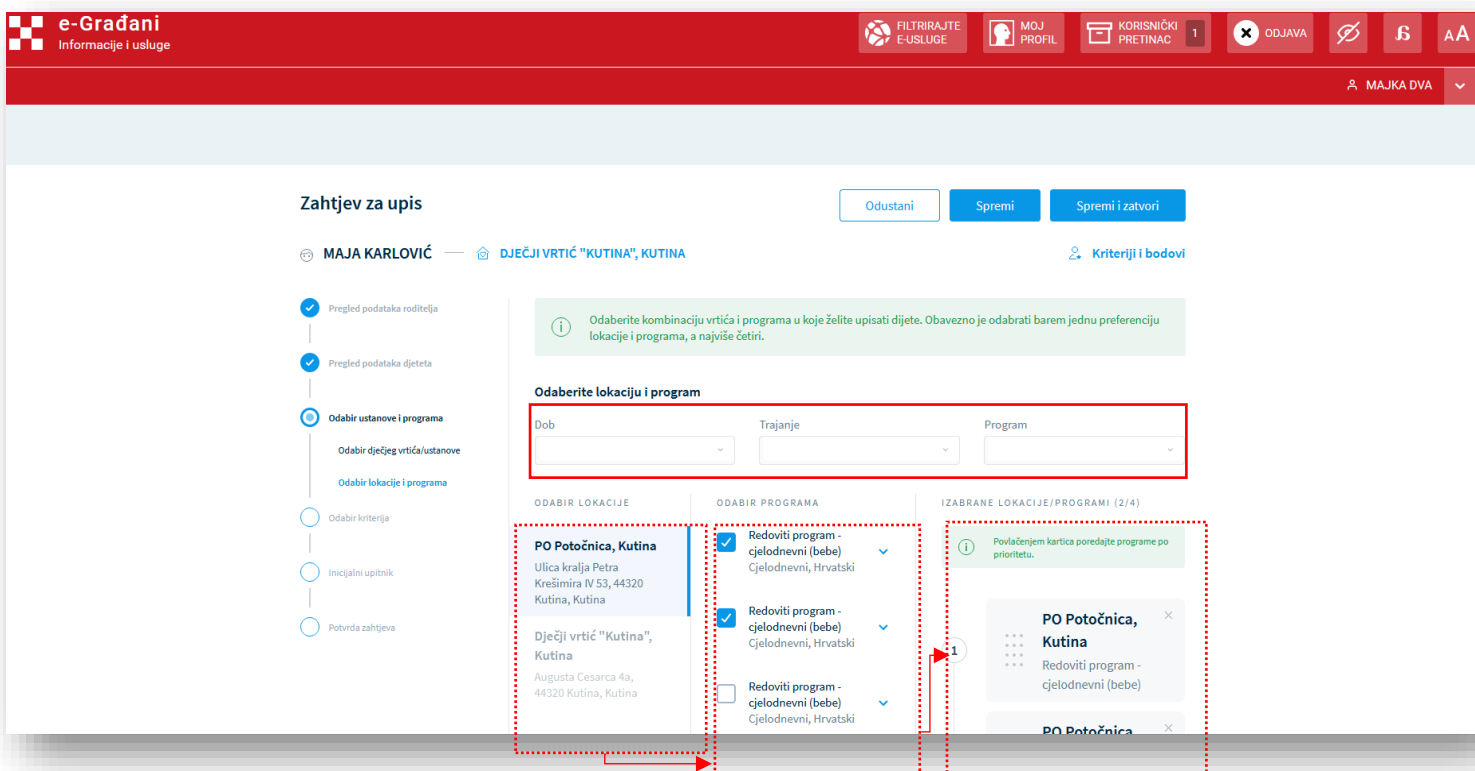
e-Građani
Informacije i usluge

FILTRIRAJTE E-USLUGE
MOJ PROFIL
KORISNIČKI PRETINAC 1
ODJAVA
AA

MAJKA DVA

Zahtjev za upis

Odustani
Spremi
Spremi i zatvori

MAJA KARLOVIĆ — DJEČJI VRTIĆ "KUTINA", KUTINA

Kriteriji i bodovi

Pregled podataka roditelja
Pregled podataka djeteta
Odabir ustanove i programa
Odabir dječjeg vrtića/ustanove
Odabir lokacije i programa
Odabir kriterija
Inicijalni upitnik
Potvrda zahtjeva

Odaberite kombinaciju vrtića i programa u koje želite upisati dijete. Obavezno je odabrati barem jednu preferenciju lokacije i programa, a najviše četiri.

Odaberite lokaciju i program

Dob
Trajanje
Program

ODABIR LOKACIJE

PO Potočnica, Kutina
Ulica kralja Petra Krešimira IV 53, 44320 Kutina, Kutina

Dječji vrtić "Kutina", Kutina
Augusta Cesarca 4a, 44320 Kutina, Kutina

ODABIR PROGRAMA

Redoviti program - cjelodnevni (bebe)
Cjelodnevni, Hrvatski

Redoviti program - cjelodnevni (bebe)
Cjelodnevni, Hrvatski

Redoviti program - cjelodnevni (bebe)
Cjelodnevni, Hrvatski

IZABRANE LOKACIJE/PROGRAMI (2/4)

Povlačenjem kartica poredajte programe po prioritetu.

1

PO Potočnica, Kutina
Redoviti program - cjelodnevni (bebe)

PO Potočnica